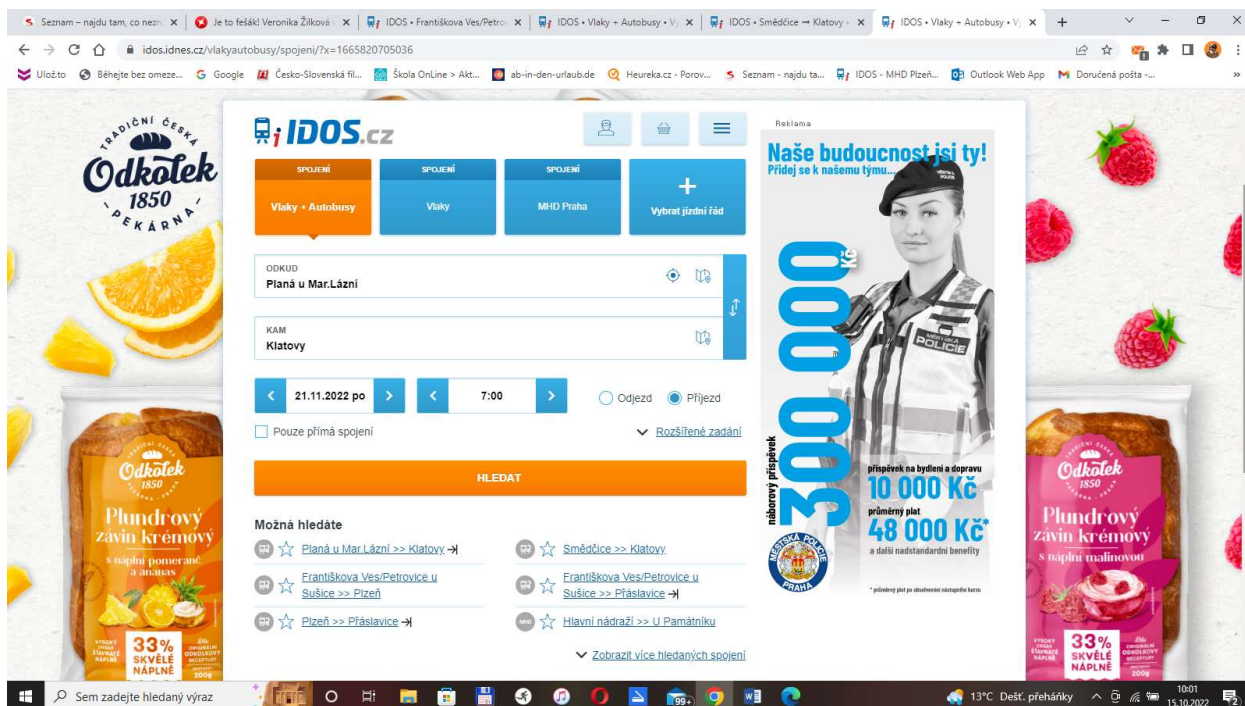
Seznam – najdu tam, co nezn | Je to fešák! Veronika Žílková | IDOS • Františkova Ves/Petrov | IDOS • Vlaky + Autobusy • V | IDOS • Smědčice → Klatovy | IDOS • Vlaky + Autobusy • V

idos.idnes.cz/vlakyautobusy/spojeni/?x=1665820705036

Uložto | Běhejte bez omeze... | Google | Česko-Slovenská fil... | Škola OnLine > Akt... | ab-in-den-urlaub.de | Heureka.cz - Porov... | Seznam - najdu ta... | IDOS - MHD Plzeň... | Outlook Web App | Doručená pošta -...

TRADIČNÍ ČESKÁ Odkolek 1850 PEKÁRNA

IDOS.cz

SPOJENÍ Vlaky + Autobusy | SPOJENÍ Vlaky | SPOJENÍ MHD Praha | + Vybrat jízdní řád

ODKUD
Planá u Mar.Lázní

KAM
Klatovy

21.11.2022 po | 7:00 | Odjezd | Příjezd

Pouze přímá spojení | Rozšířené zadání

HLEDAT

Možná hledáte
Planá u Mar.Lázní >> Klatovy
Smědčice >> Klatovy
Františkova Ves/Petrovice u Sušice >> Plzeň
Františkova Ves/Petrovice u Sušice >> Přáslavice
Plzeň >> Přáslavice
Hlavní nádraží >> U Památníku

Zobrazit více hledaných spojení

Reklama
Naše budoucnost jsi ty!
Přidej se k našemu týmu...
náborový příspěvek 300 000 Kč
příspěvek na bydlení a dopravu 10 000 Kč
průměrný plat 48 000 Kč*
a další nadstandardní benefity
MĚSTSKÁ POLICIE PRAHA
POLICIE
* průměrný plat po absolvování nástupního kurzu

Odkolek 1850 Plundrový závin krémový s náplní pomeranč a ananas 33% SKVĚLÉ NÁPLNĚ

Odkolek 1850 Plundrový závin krémový s náplní malinovou 33% SKVĚLÉ NÁPLNĚ

Sem zadejte hledaný výraz | 13°C Dešť. přeháňky | 10:01 15.10.2022